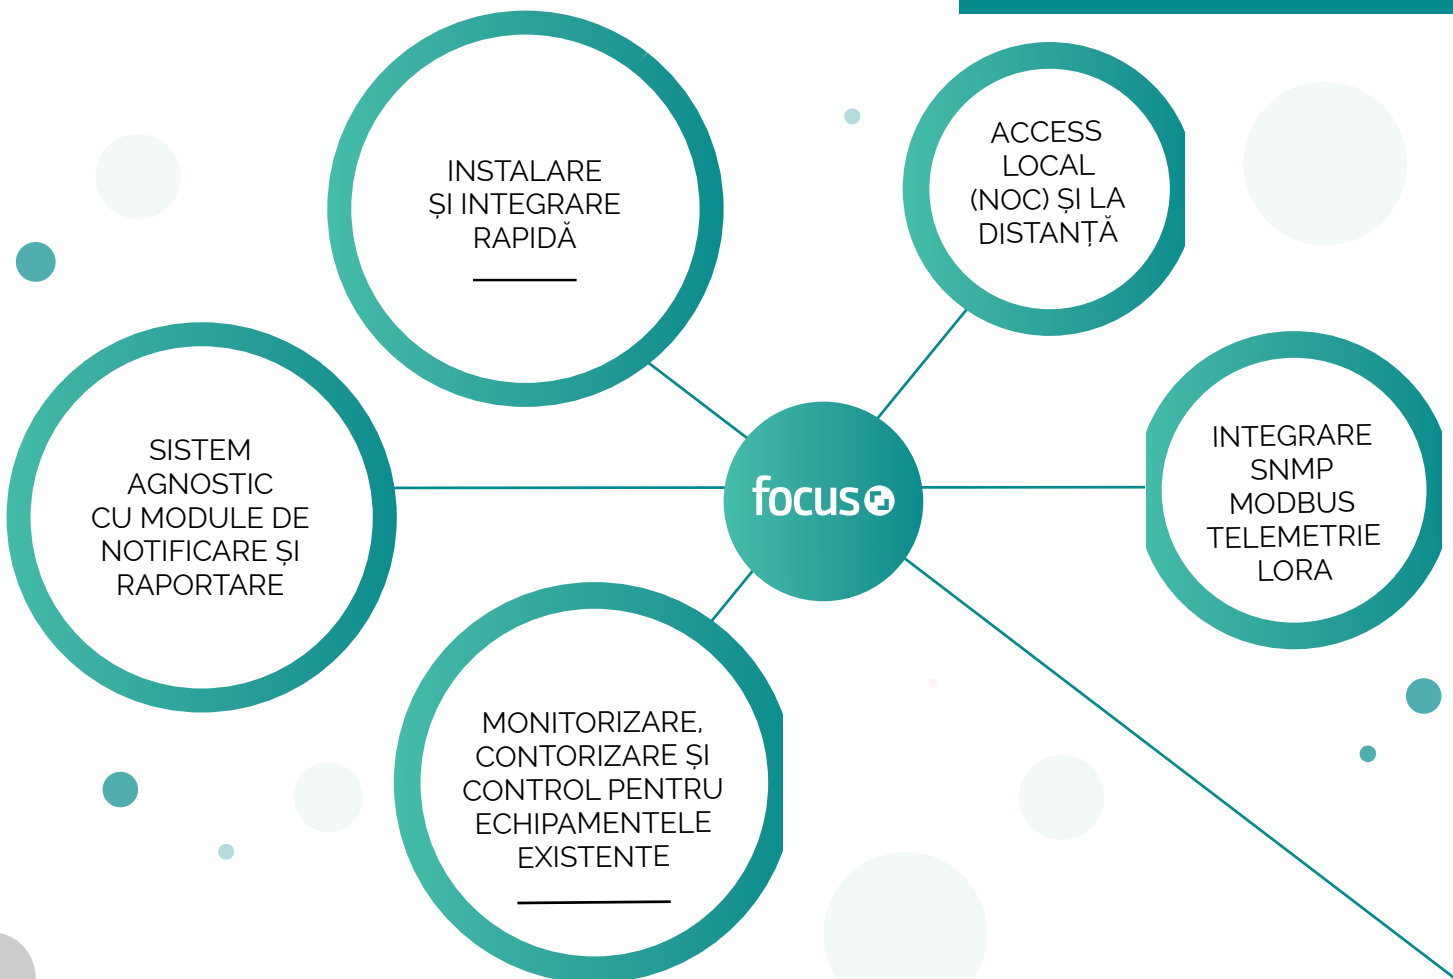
INSTALARE
ȘI INTEGRARE
RAPIDĂ

ACCESS
LOCAL
(NOC) ȘI LA
DISTANȚĂ

SISTEM
AGNOSTIC
CU MODULE DE
NOTIFICARE ȘI
RAPORTARE

focus

INTEGRARE
SNMP
MODBUS
TELEMETRIE
LORA

MONITORIZARE,
CONTORIZARE ȘI
CONTROL PENTRU
ECHIPAMENTELE
EXISTENTE